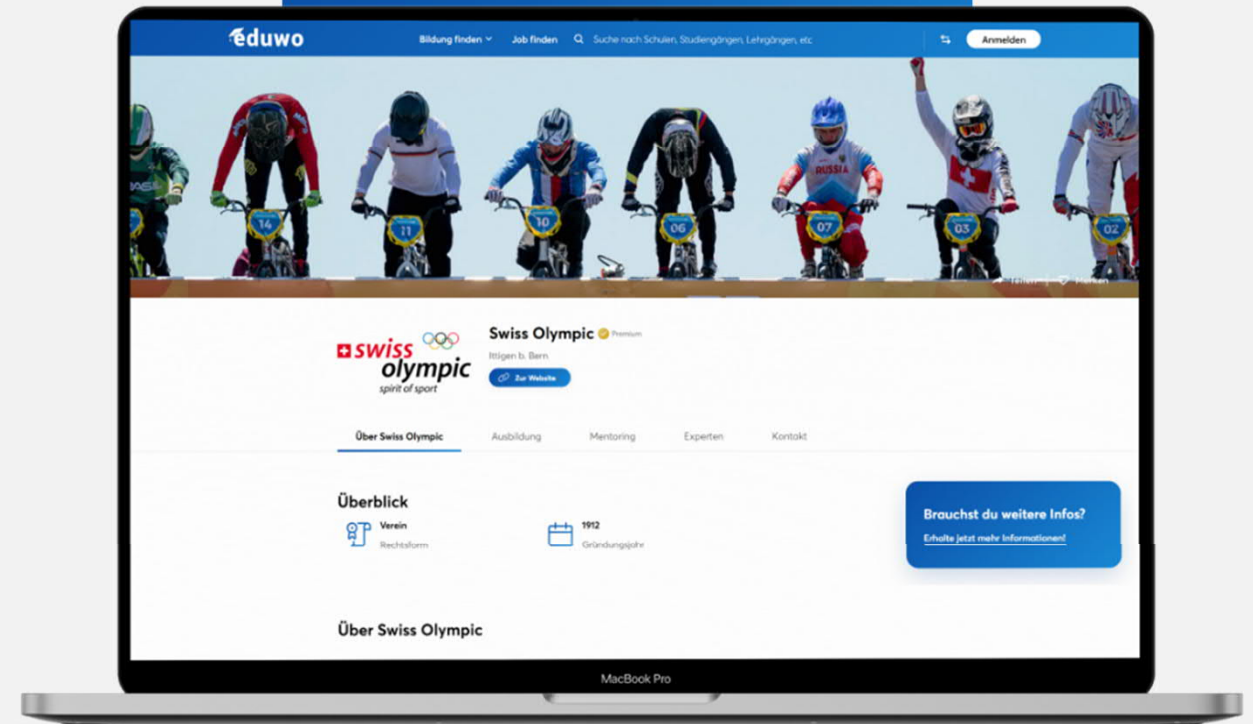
eduwo

Bildung finden

Job finden

Suche nach Schulen, Studiengängen, Lehrgängen, etc

Anmelden

RUSSIA

14

11

10

06

07

03

02

Teilen

Merken

swiss olympic spirit of sport

Swiss Olympic

Premium

Ittigen b. Bern

Zur Website

Über Swiss Olympic

Ausbildung

Mentoring

Experten

Kontakt

Überblick

Verein

Rechtsform

1912

Gründungsjahr

Brauchst du weitere Infos?

Erhalte jetzt mehr Informationen!

Über Swiss Olympic

MacBook Pro